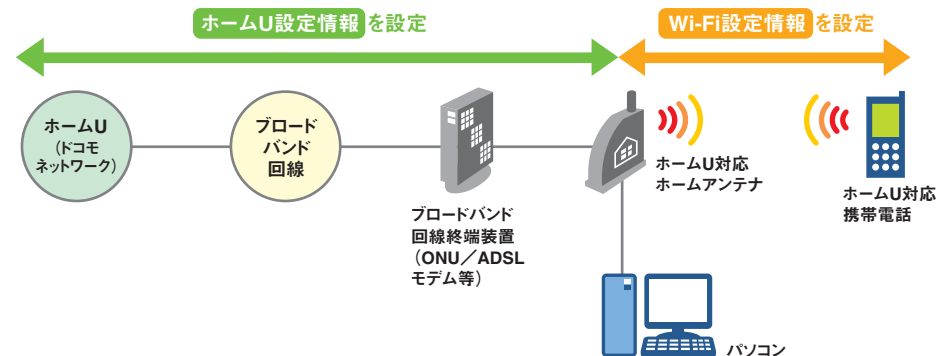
ホームU設定情報 を設定

Wi-Fi設定情報 を設定

ホームU
（ドコモ
ネットワーク）

ブロード
バンド
回線

ブロードバンド
回線終端装置
（ONU／ADSL
モデム等）

ホームU対応
ホームアンテナ

ホームU対応
携帯電話

パソコン